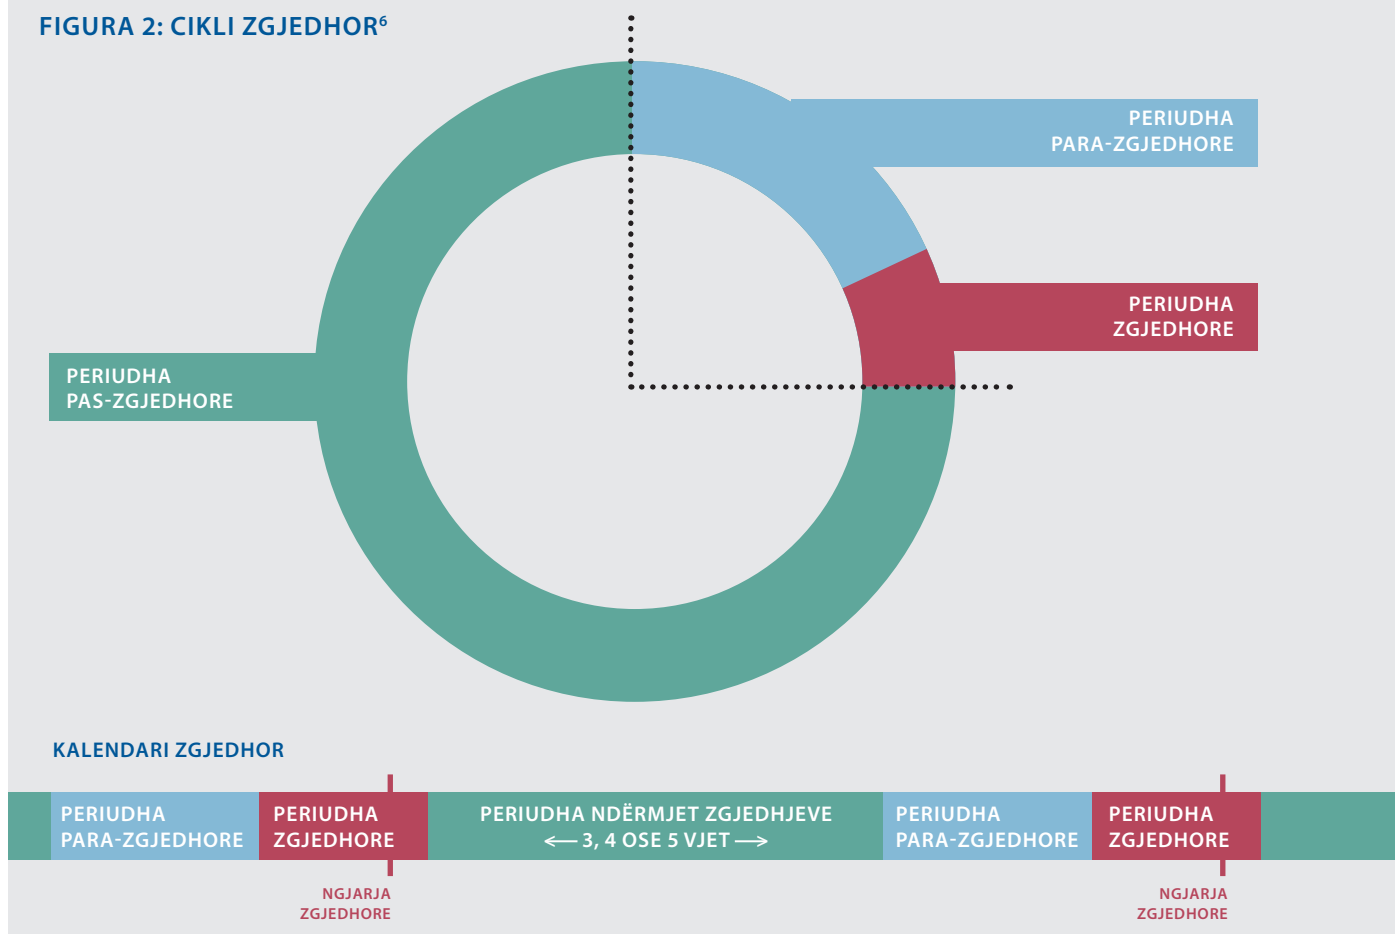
FIGURA 2: CIKLI ZGJEDHOR$^6$

PERIUDHA PARA-ZGJEDHORE

PERIUDHA ZGJEDHORE

PERIUDHA PAS-ZGJEDHORE

KALENDARI ZGJEDHOR

| PERIUDHA PARA-ZGJEDHORE | PERIUDHA ZGJEDHORE | PERIUDHA NDËRMJET ZGJEDHJEVE ⟵ 3, 4 OSE 5 VJET ⟶ | PERIUDHA PARA-ZGJEDHORE | PERIUDHA ZGJEDHORE |
|---|---|---|---|---|

NGJARJA ZGJEDHORE

NGJARJA ZGJEDHORE